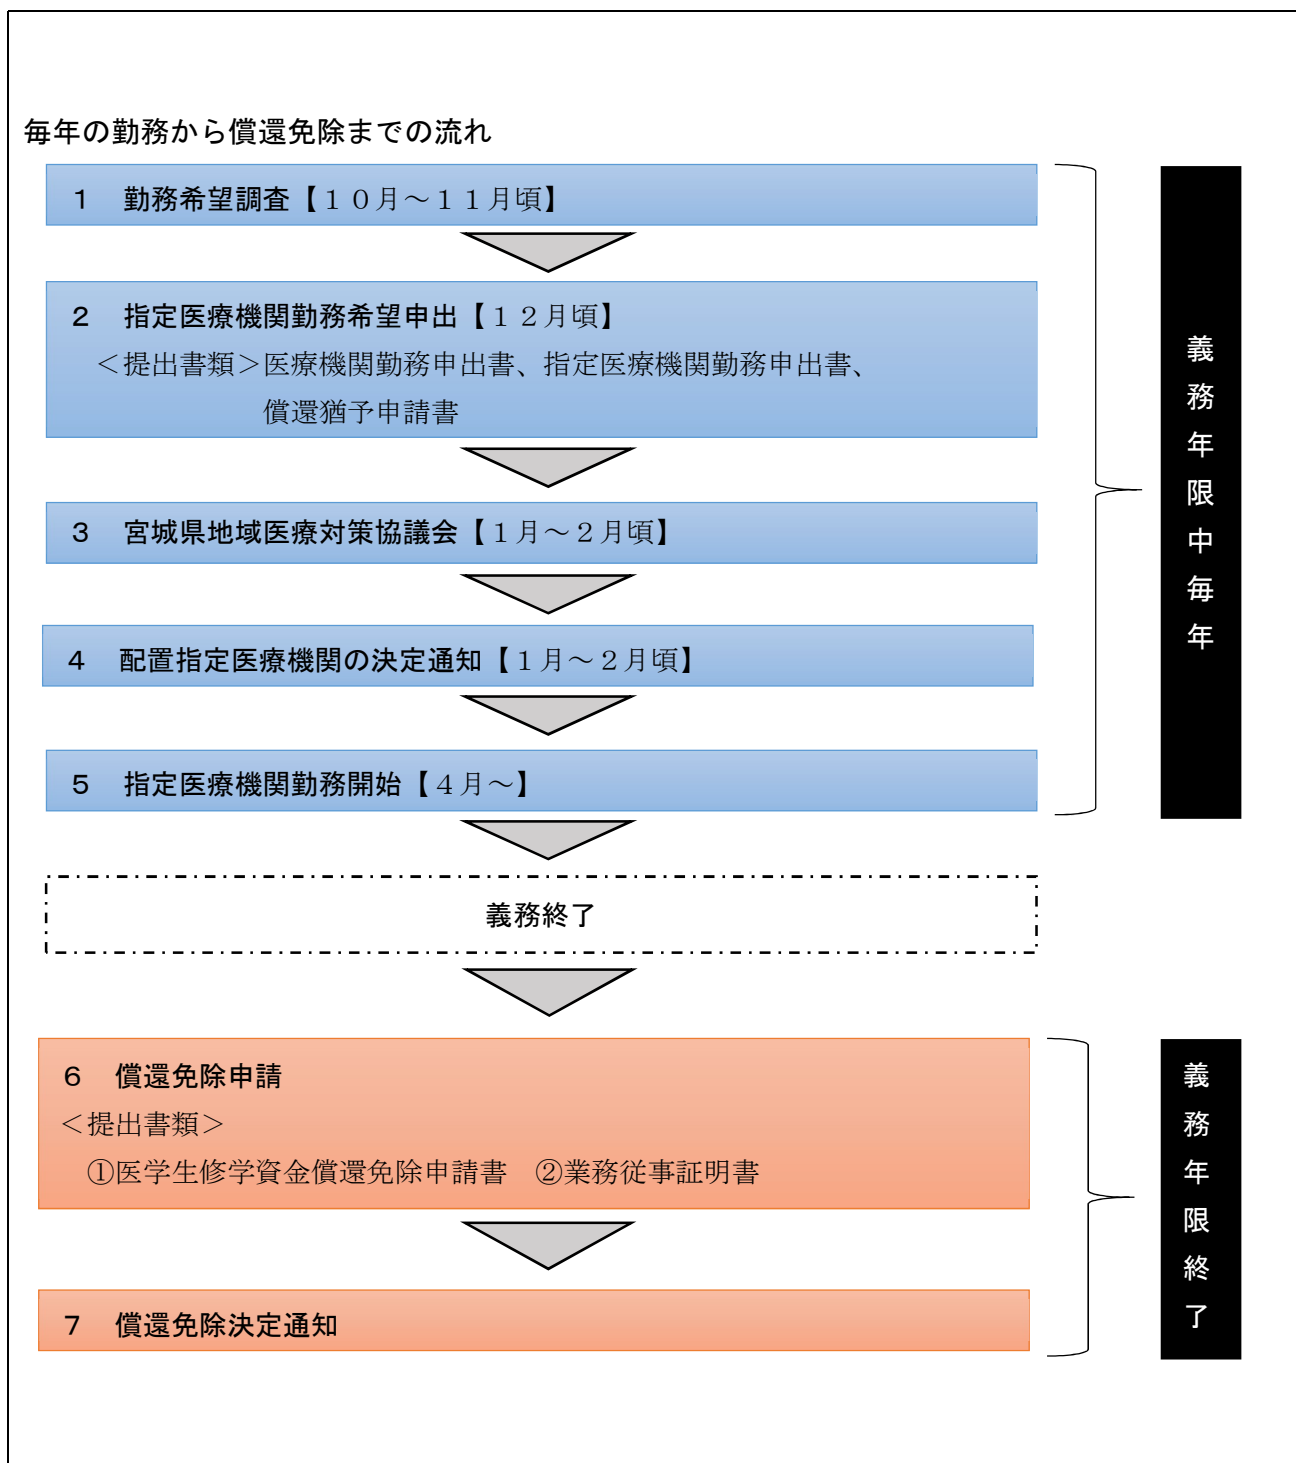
毎年の勤務から償還免除までの流れ

1　勤務希望調査【１０月～１１月頃】

2　指定医療機関勤務希望申出【１２月頃】
＜提出書類＞医療機関勤務申出書、指定医療機関勤務申出書、償還猶予申請書

3　宮城県地域医療対策協議会【１月～２月頃】

4　配置指定医療機関の決定通知【１月～２月頃】

5　指定医療機関勤務開始【４月～】

義務年限中毎年

義務終了

6　償還免除申請
＜提出書類＞
①医学生修学資金償還免除申請書　②業務従事証明書

7　償還免除決定通知

義務年限終了